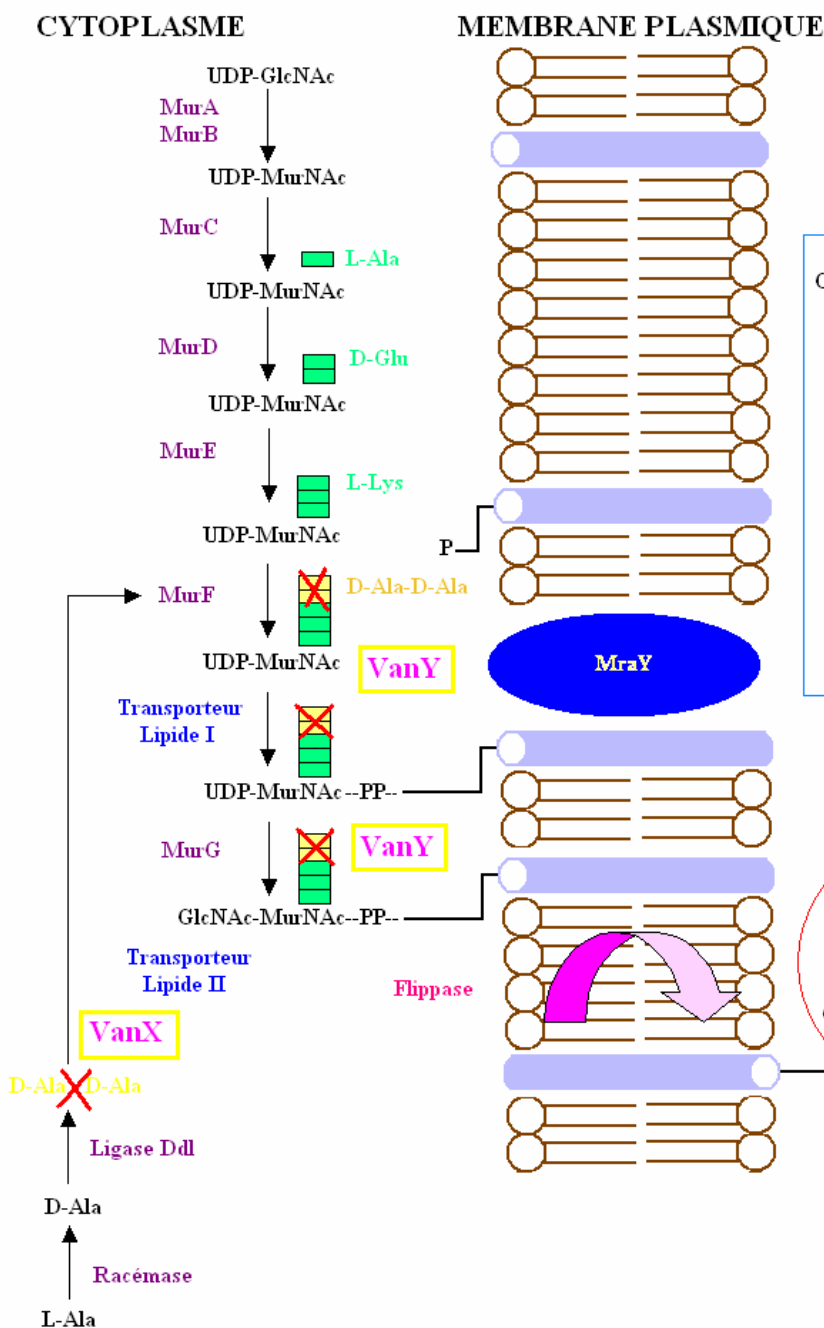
CYTOPLASME

MEMBRANE PLASMIQUE

UDP-GlcNAc

MurA
MurB

UDP-MurNAc

MurC

L-Ala

UDP-MurNAc

MurD

D-Glu

UDP-MurNAc

MurE

L-Lys

UDP-MurNAc

P

MurF

D-Ala-D-Ala

UDP-MurNAc

VanY

MraY

Transporteur
Lipide I

UDP-MurNAc--PP--

MurG

VanY

GlcNAc-MurNAc--PP--

Transporteur
Lipide II

Flippase

VanX

D-Ala D-Ala

Ligase Ddl

D-Ala

Racémase

L-Ala

C

C